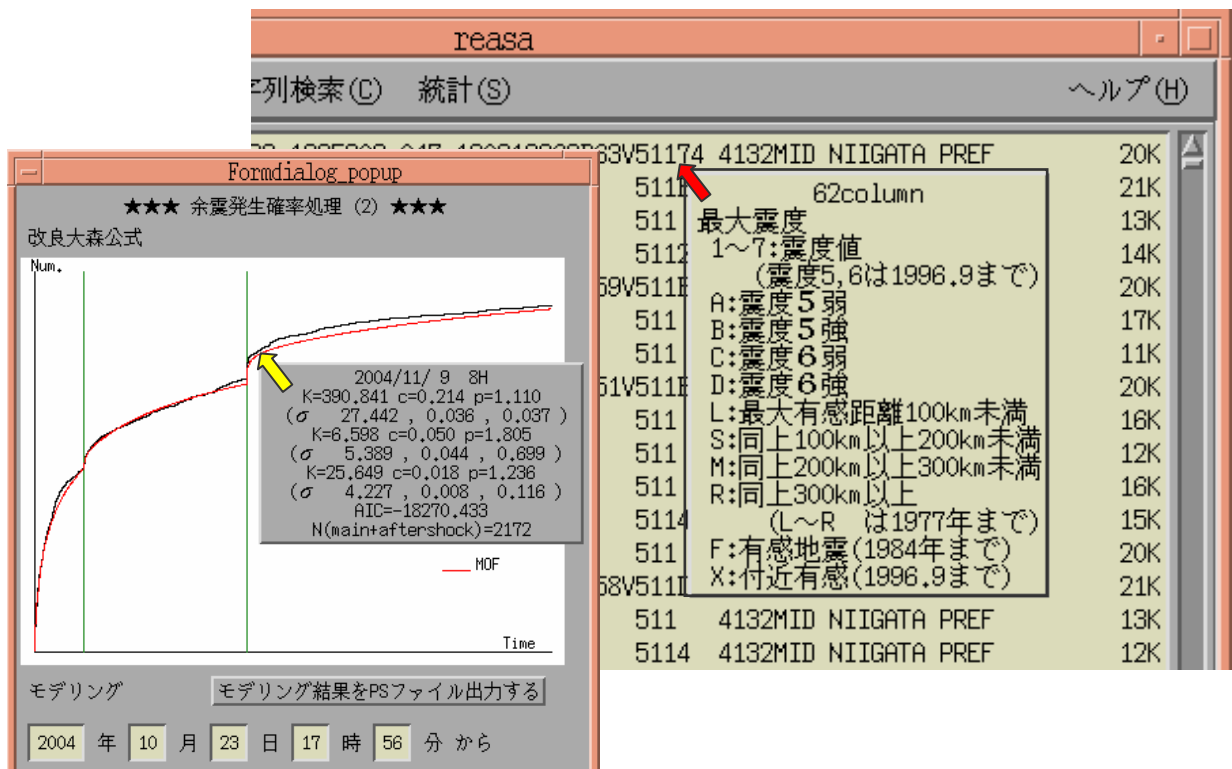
reasa

字列検索(C) 統計(S) ヘルプ(H)

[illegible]63V51174 4132MID NIIGATA PREF 20K
511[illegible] 21K
511 13K
5112 14K
59V511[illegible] 20K
511 17K
511 11K
51V511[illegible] 20K
511 16K
511 12K
511 16K
5114 15K
511 20K
58V511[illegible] 21K
511 4132MID NIIGATA PREF 13K
5114 4132MID NIIGATA PREF 12K

62column
最大震度
1〜7:震度値
(震度5,6は1996.9まで)
A:震度5弱
B:震度5強
C:震度6弱
D:震度6強
L:最大有感距離100km未満
S:同上100km以上200km未満
M:同上200km以上300km未満
R:同上300km以上
(L〜R は1977年まで)
F:有感地震(1984年まで)
X:付近有感(1996.9まで)

Formdialog_popup

★★★ 余震発生確率処理 (2) ★★★

改良大森公式

Num.

2004/11/ 9 8H
K=390.841 c=0.214 p=1.110
( $\sigma$ 27.442 , 0.036 , 0.037 )
K=6.598 c=0.050 p=1.805
( $\sigma$ 5.389 , 0.044 , 0.699 )
K=25.649 c=0.018 p=1.236
( $\sigma$ 4.227 , 0.008 , 0.116 )
AIC=-18270.433
N(main+aftershock)=2172

MOF

Time

モデリング モデリング結果をPSファイル出力する

2004 年 10 月 23 日 17 時 56 分 から